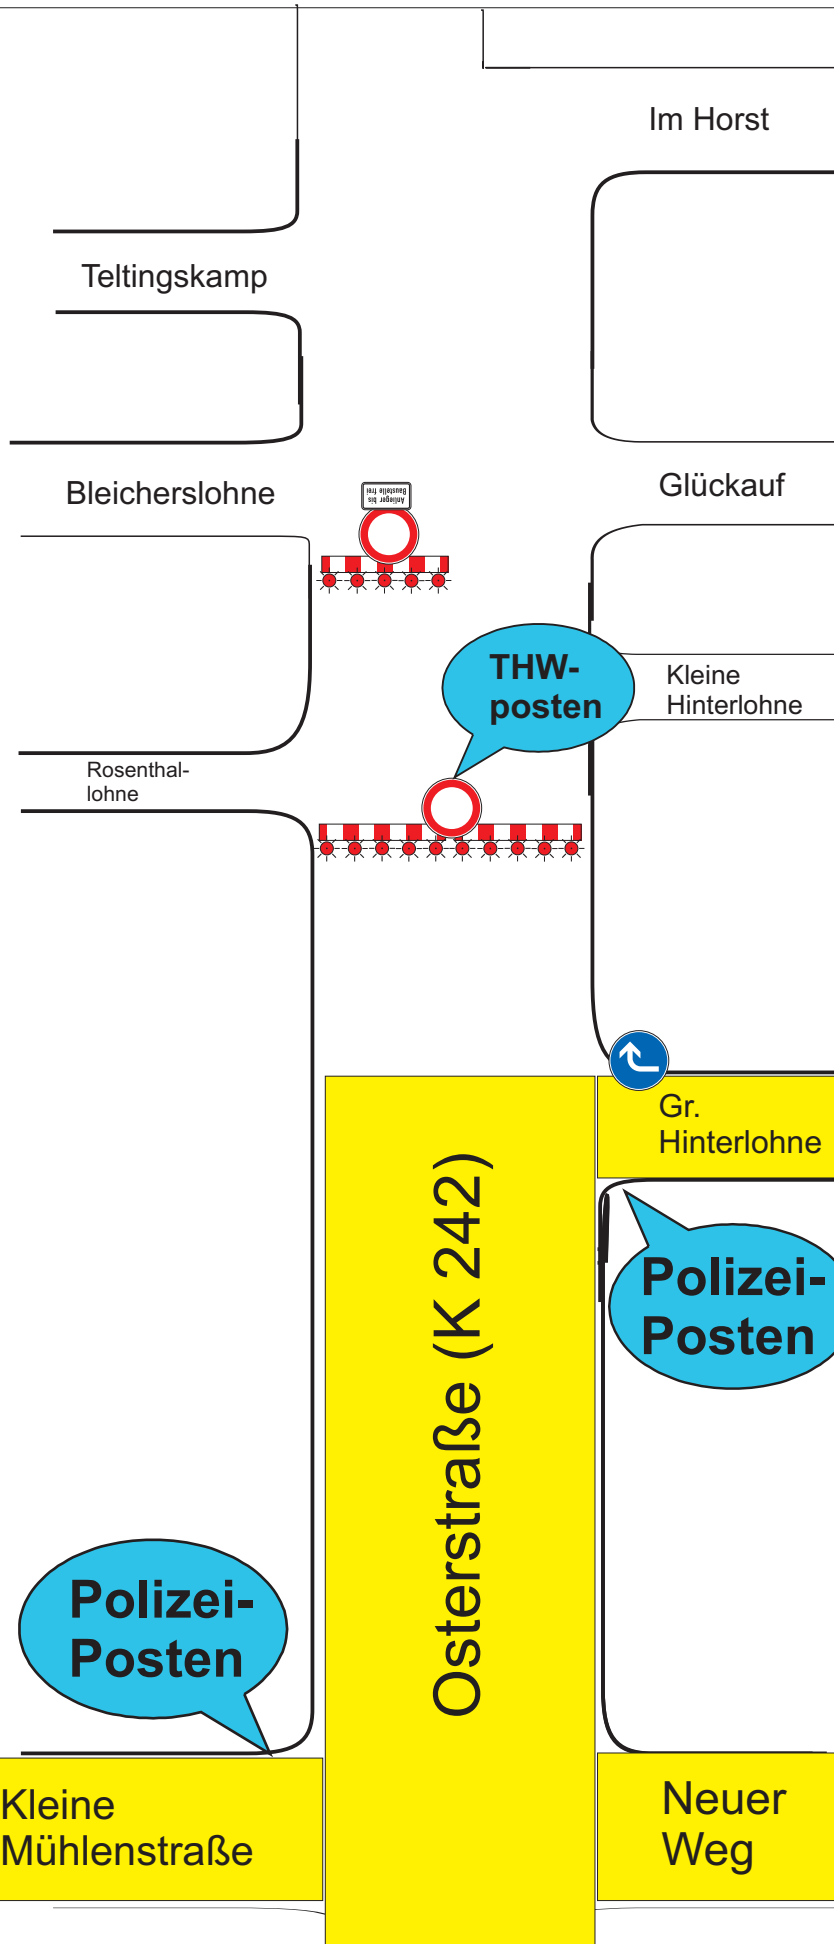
Im Horst

Teltingskamp

Bleicherslohne

Anlieger bis Baustelle frei

Glückauf

THW-posten

Kleine Hinterlohne

Rosenthal-lohne

Gr. Hinterlohne

Polizei-Posten

Osterstraße (K 242)

Polizei-Posten

Kleine Mühlenstraße

Neuer Weg